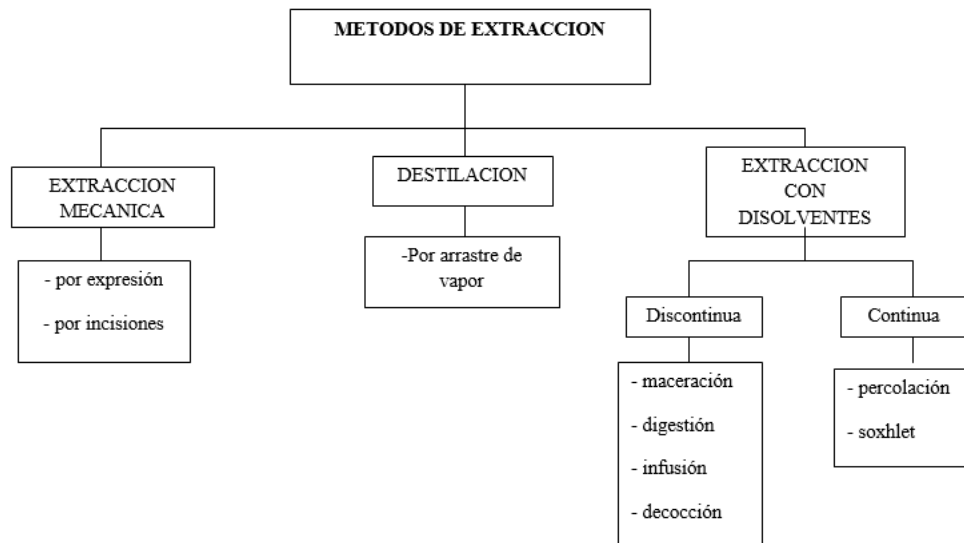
METODOS DE EXTRACCION

EXTRACCION MECANICA

- por expresión

- por incisiones

DESTILACION

-Por arrastre de vapor

EXTRACCION CON DISOLVENTES

Discontinua

- maceración

- digestión

- infusión

- decocción

Continua

- percolación

- soxhlet